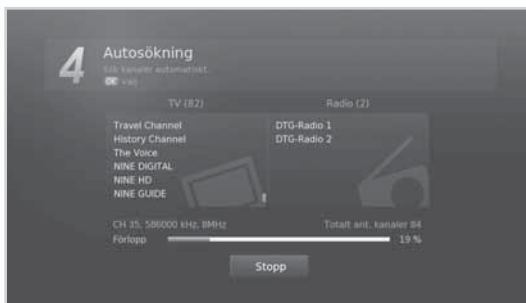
4

Autosökning

Sök kanaler automatiskt.

OK Välj

TV (82)

Travel Channel
History Channel
The Voice
NINE DIGITAL
NINE HD
NINE GUIDE

Radio (2)

DTG-Radio 1
DTG-Radio 2

CH 35, 586000 kHz, 8MHz

Totalt ant. kanaler 84

Förlopp

19 %

Stopp